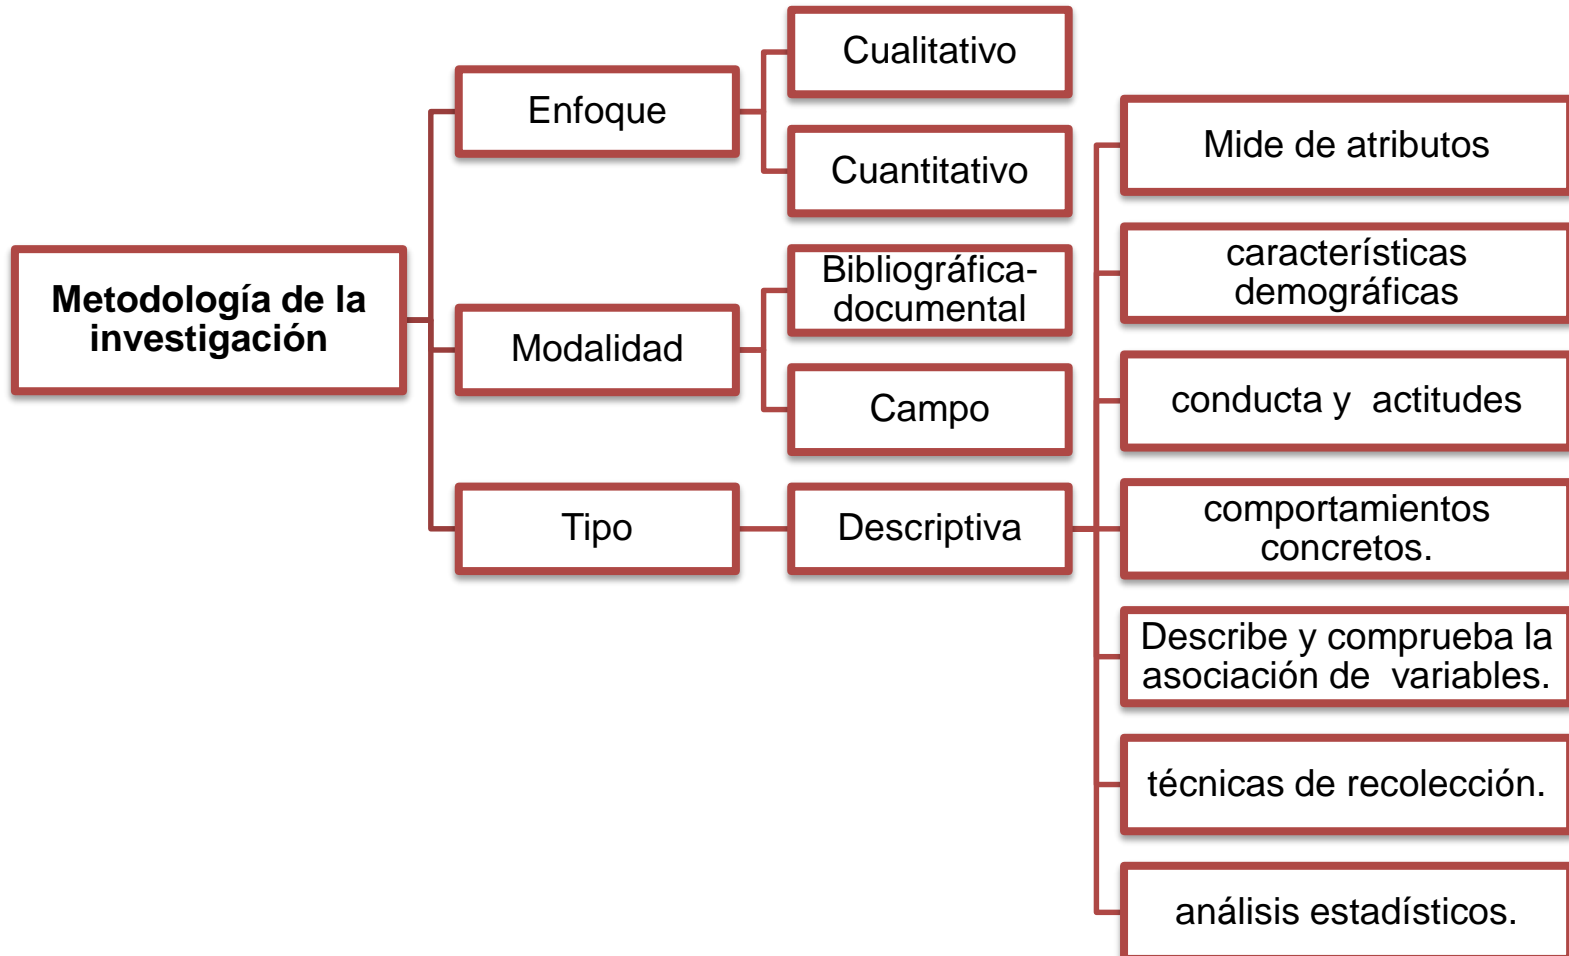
Metodología de la investigación

Enfoque

Cualitativo

Cuantitativo

Modalidad

Bibliográfica-documental

Campo

Tipo

Descriptiva

Mide de atributos

características demográficas

conducta y actitudes

comportamientos concretos.

Describe y comprueba la asociación de variables.

técnicas de recolección.

análisis estadísticos.